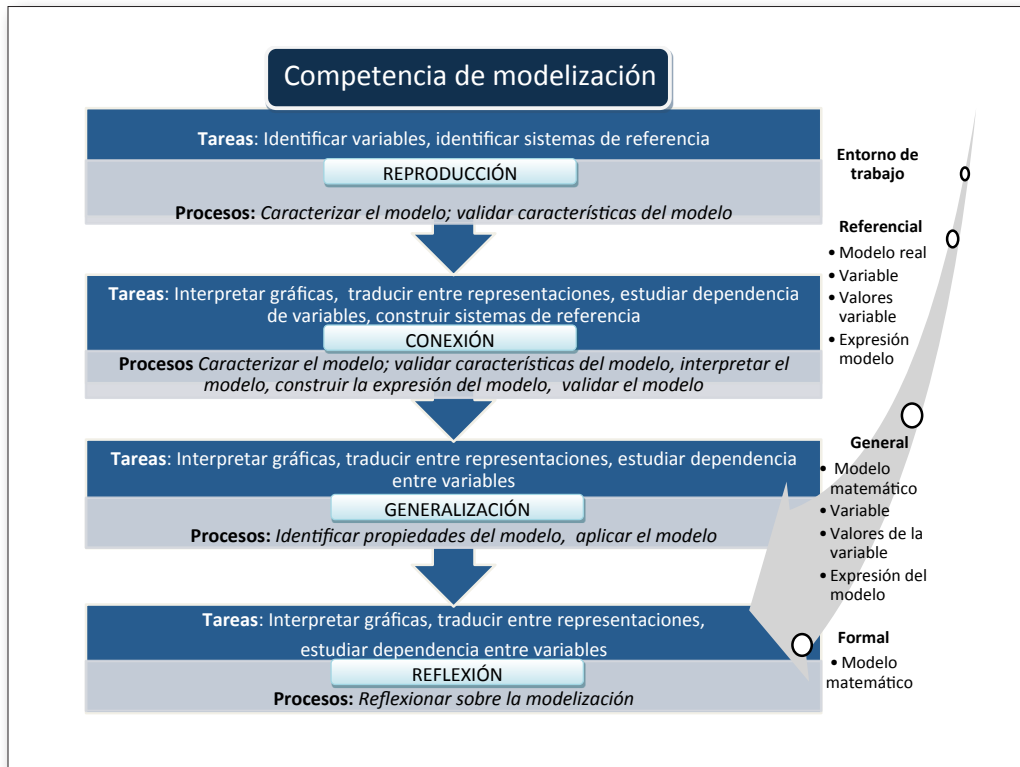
Competencia de modelización

**Tareas**: Identificar variables, identificar sistemas de referencia

REPRODUCCIÓN

**Procesos:** *Caracterizar el modelo; validar características del modelo*

**Tareas**: Interpretar gráficas, traducir entre representaciones, estudiar dependencia de variables, construir sistemas de referencia

CONEXIÓN

**Procesos** *Caracterizar el modelo; validar características del modelo, interpretar el modelo, construir la expresión del modelo, validar el modelo*

**Tareas**: Interpretar gráficas, traducir entre representaciones, estudiar dependencia entre variables

GENERALIZACIÓN

**Procesos:** *Identificar propiedades del modelo, aplicar el modelo*

**Tareas**: Interpretar gráficas, traducir entre representaciones, estudiar dependencia entre variables

REFLEXIÓN

**Procesos:** *Reflexionar sobre la modelización*

**Entorno de trabajo**

**Referencial**
• Modelo real
• Variable
• Valores variable
• Expresión modelo

**General**
• Modelo matemático
• Variable
• Valores de la variable
• Expresión del modelo

**Formal**
• Modelo matemático